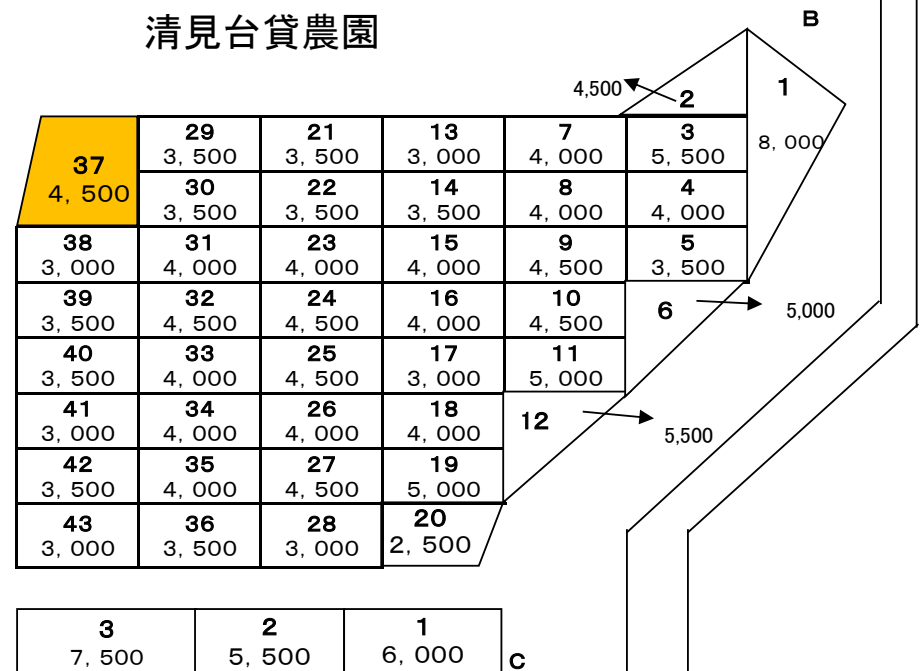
清見台貸農園

B

4,500 2

1
8, 000

| 37<br>4, 500 | 29<br>3, 500 | 21<br>3, 500 | 13<br>3, 000 | 7<br>4, 000 | 3<br>5, 500 |
|---|---|---|---|---|---|
| | 30<br>3, 500 | 22<br>3, 500 | 14<br>3, 500 | 8<br>4, 000 | 4<br>4, 000 |
| 38<br>3, 000 | 31<br>4, 000 | 23<br>4, 000 | 15<br>4, 000 | 9<br>4, 500 | 5<br>3, 500 |
| 39<br>3, 500 | 32<br>4, 500 | 24<br>4, 500 | 16<br>4, 000 | 10<br>4, 500 | |
| 40<br>3, 500 | 33<br>4, 000 | 25<br>4, 500 | 17<br>3, 000 | 11<br>5, 000 | |
| 41<br>3, 000 | 34<br>4, 000 | 26<br>4, 000 | 18<br>4, 000 | | |
| 42<br>3, 500 | 35<br>4, 000 | 27<br>4, 500 | 19<br>5, 000 | | |
| 43<br>3, 000 | 36<br>3, 500 | 28<br>3, 000 | 20<br>2, 500 | | |

6 5,000

12 5,500

| 3<br>7, 500 | 2<br>5, 500 | 1<br>6, 000 |
|---|---|---|

C